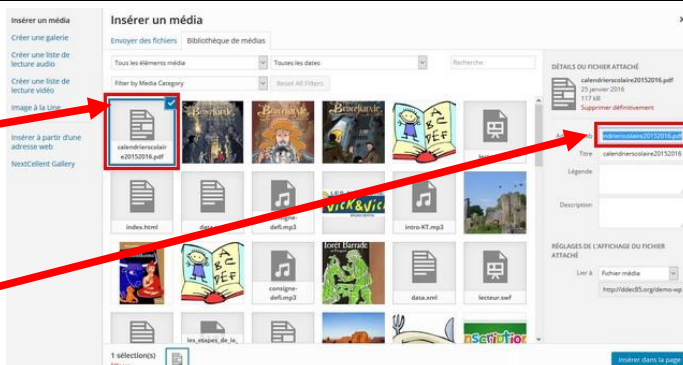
Insérer un média

Créer une galerie

Créer une liste de lecture audio

Créer une liste de lecture vidéo

Image à la Une

Insérer à partir d'une adresse web

NextCellent Gallery

Insérer un média

Envoyer des fichiers

Bibliothèque de médias

Tous les éléments média

Toutes les dates

Recherche

Filter by Media Category

Reset All Filters

calendrierscolaire20152016.pdf

index.html

consigne-defi.mp3

intro-KT.mp3

consigne-defi.mp3

data.xml

lecteur.swf

les_etapes_de_la_

1 sélection(s)

DÉTAILS DU FICHIER ATTACHÉ

calendrierscolaire20152016.pdf

25 janvier 2016

117 kB

Supprimer définitivement

ndrierscolaire20152016.pdf

Titre

calendrierscolaire20152016

Légende

Description

RÉGLAGES DE L'AFFICHAGE DU FICHIER ATTACHÉ

Lier à

Fichier média

http://ddec85.org/demo-wp

Insérer dans la page